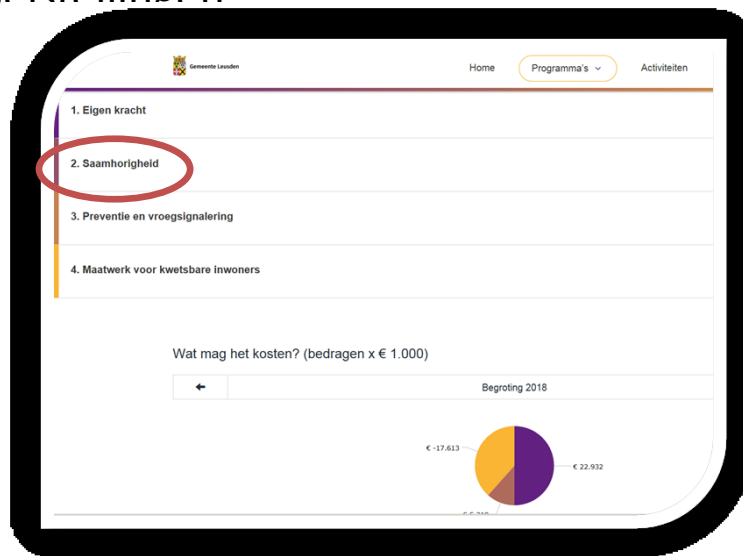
Gemeente Leusden

Home Programma's Activiteiten

1. Eigen kracht

2. Saamhorigheid

3. Preventie en vroegsignalering

4. Maatwerk voor kwetsbare inwoners

Wat mag het kosten? (bedragen x € 1.000)

Begroting 2018

€ -17.613

€ 22.932

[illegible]